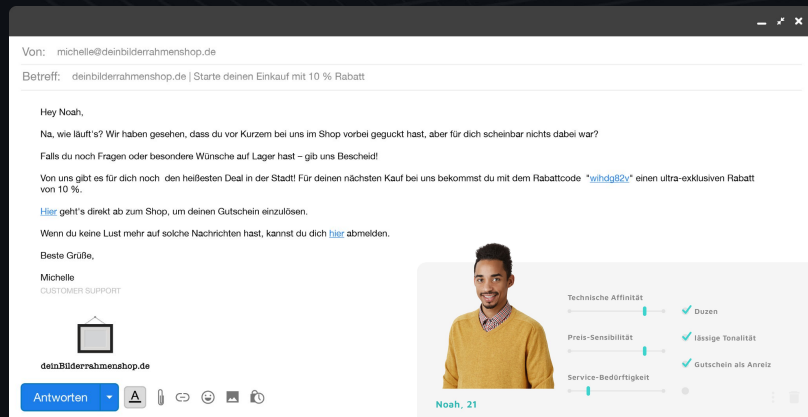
Von: michelle@deinbilderrahmenshop.de

Betreff: deinbilderrahmenshop.de | Starte deinen Einkauf mit 10 % Rabatt

Hey Noah,

Na, wie läuft's? Wir haben gesehen, dass du vor Kurzem bei uns im Shop vorbei geguckt hast, aber für dich scheinbar nichts dabei war?

Falls du noch Fragen oder besondere Wünsche auf Lager hast – gib uns Bescheid!

Von uns gibt es für dich noch den heißesten Deal in der Stadt! Für deinen nächsten Kauf bei uns bekommst du mit dem Rabattcode "wihdg82v" einen ultra-exklusiven Rabatt von 10 %.

Hier geht's direkt ab zum Shop, um deinen Gutschein einzulösen.

Wenn du keine Lust mehr auf solche Nachrichten hast, kannst du dich hier abmelden.

Beste Grüße,

Michelle
CUSTOMER SUPPORT

deinBilderrahmenshop.de

Technische Affinität
Duzen
Preis-Sensibilität
lässige Tonalität
Gutschein als Anreiz
Service-Bedürftigkeit

Noah, 21

Antworten